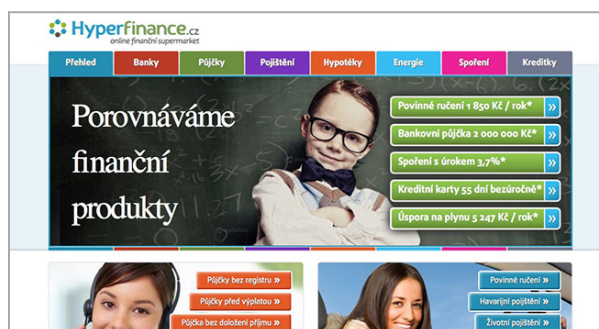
Hyperfinance.cz
online finanční supermarket

Přehled | Banky | Půjčky | Pojištění | Hypotéky | Energie | Spoření | Kreditky

Porovnáváme finanční produkty

Povinné ručení 1 850 Kč / rok* »
Bankovní půjčka 2 000 000 Kč* »
Spoření s úrokem 3,7%* »
Kreditní karty 55 dní bezúročně* »
Úspora na plynu 5 247 Kč / rok* »

Půjčky bez registru »
Půjčky před výplatou »
Půjčka bez doložení příjmu »

Povinné ručení »
Havarijní pojištění »
Životní pojištění »